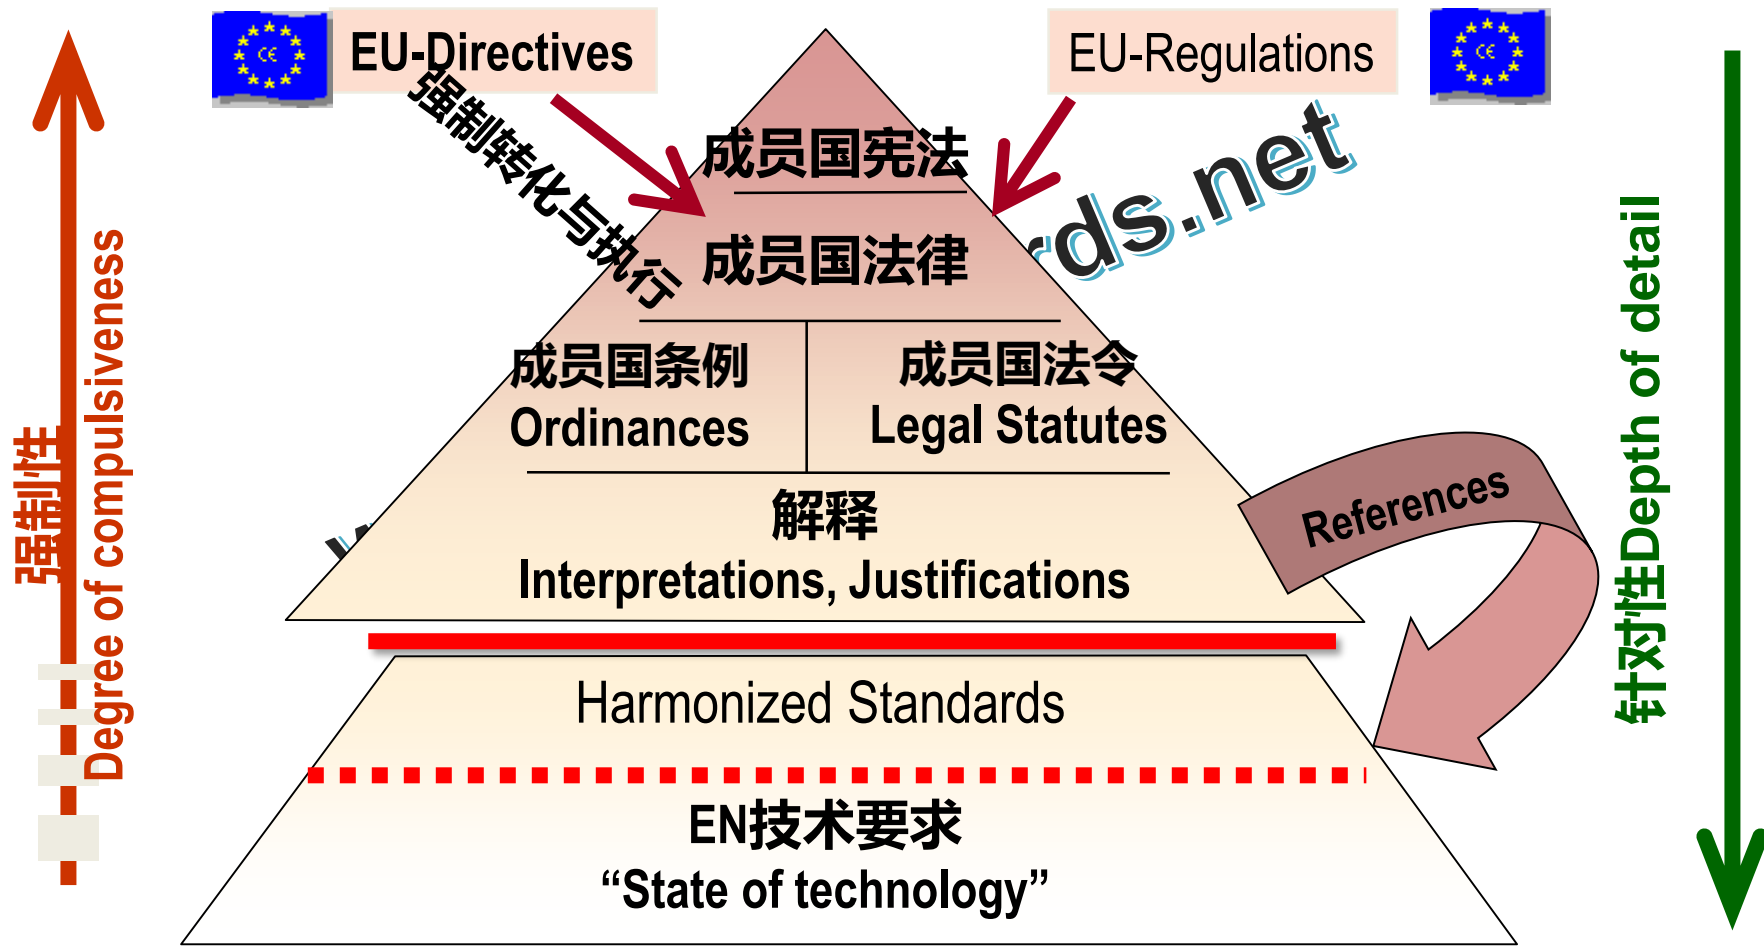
EU-Directives

EU-Regulations

强制转化与执行

成员国宪法

成员国法律

rds.net

成员国条例
Ordinances

成员国法令
Legal Statutes

解释
Interpretations, Justifications

References

Harmonized Standards

EN技术要求
“State of technology”

强制性 Degree of compulsiveness

针对性Depth of detail